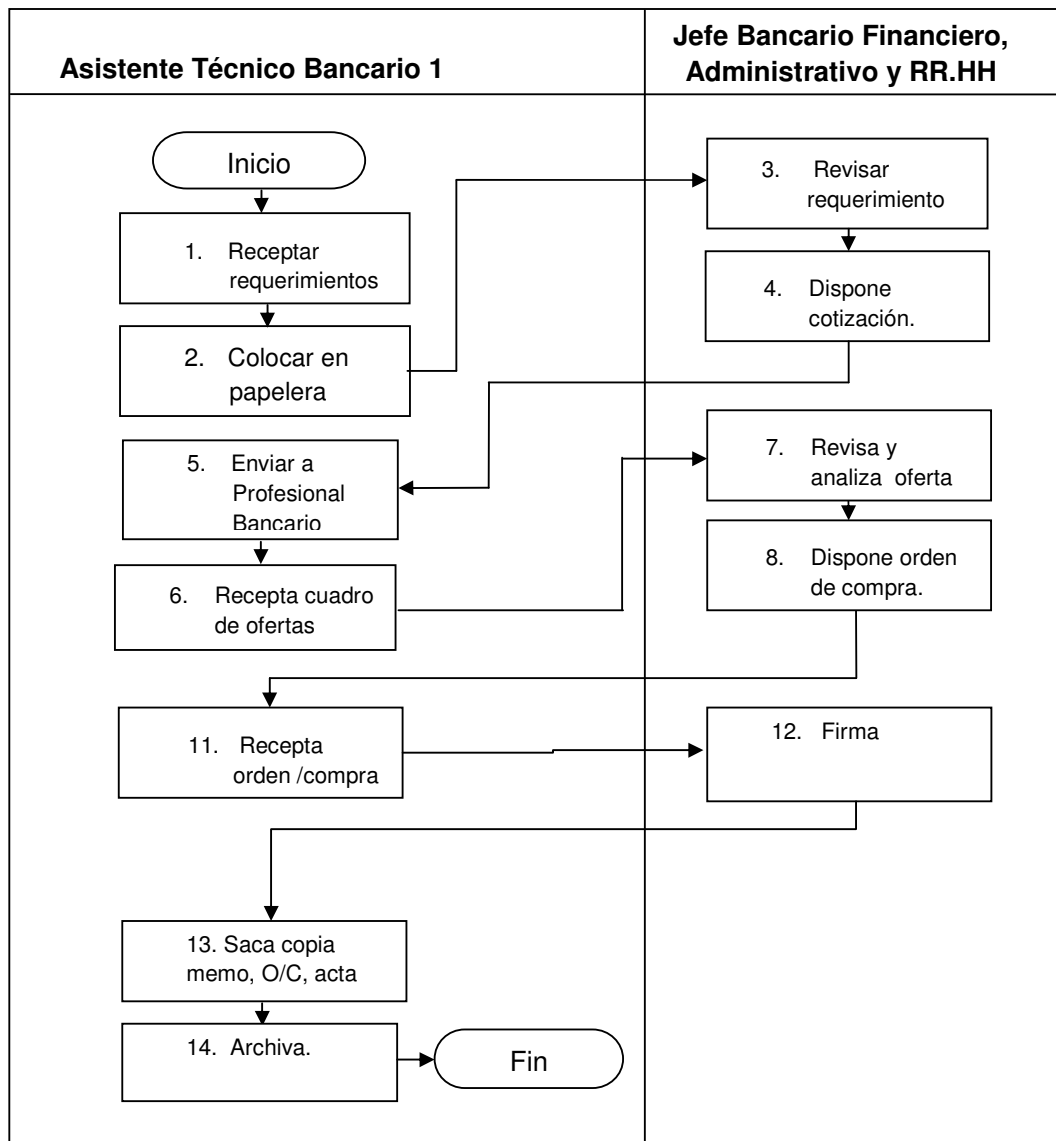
Asistente Técnico Bancario 1

Jefe Bancario Financiero, Administrativo y RR.HH

Inicio

1. Receptar requerimientos

2. Colocar en papelera

3. Revisar requerimiento

4. Dispone cotización.

5. Enviar a Profesional Bancario

6. Recepta cuadro de ofertas

7. Revisa y analiza oferta

8. Dispone orden de compra.

11. Recepta orden /compra

12. Firma

13. Saca copia memo, O/C, acta

14. Archiva.

Fin